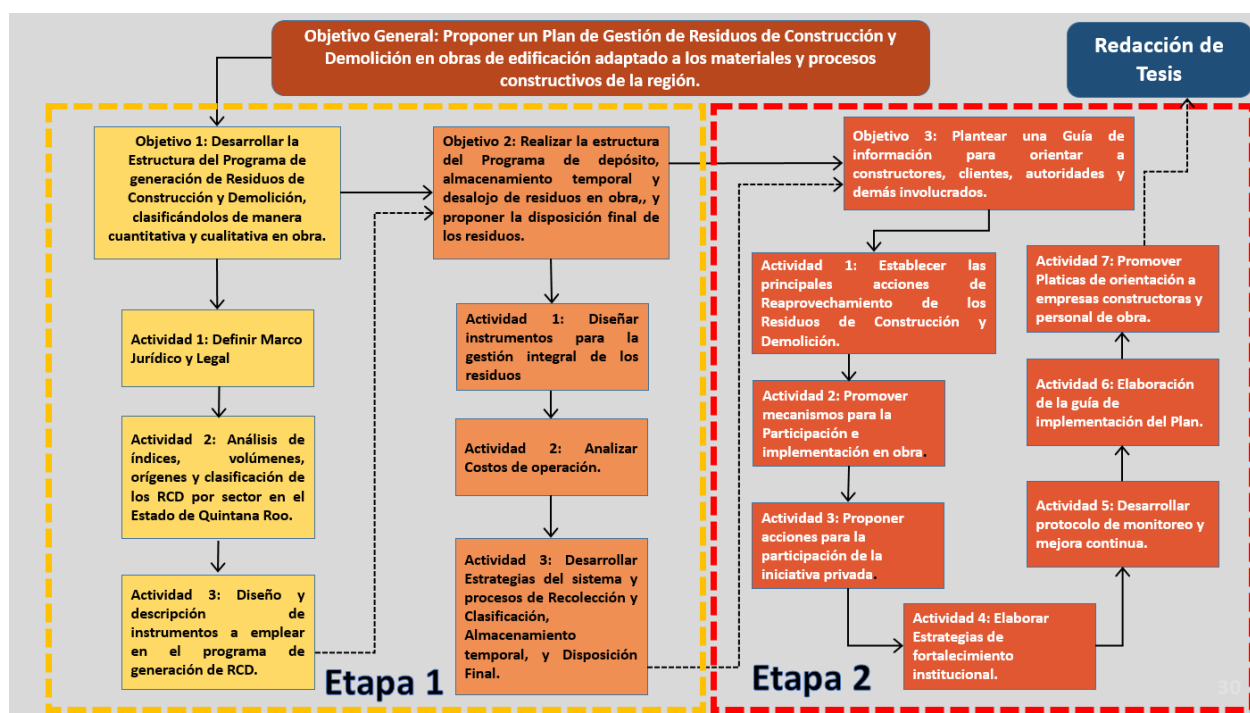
Objetivo General: Proponer un Plan de Gestión de Residuos de Construcción y Demolición en obras de edificación adaptado a los materiales y procesos constructivos de la región.

Redacción de Tesis

Objetivo 1: Desarrollar la Estructura del Programa de generación de Residuos de Construcción y Demolición, clasificándolos de manera cuantitativa y cualitativa en obra.

Actividad 1: Definir Marco Jurídico y Legal

Actividad 2: Análisis de índices, volúmenes, orígenes y clasificación de los RCD por sector en el Estado de Quintana Roo.

Actividad 3: Diseño y descripción de instrumentos a emplear en el programa de generación de RCD.

Objetivo 2: Realizar la estructura del Programa de depósito, almacenamiento temporal y desalojo de residuos en obra,, y proponer la disposición final de los residuos.

Actividad 1: Diseñar instrumentos para la gestión integral de los residuos

Actividad 2: Analizar Costos de operación.

Actividad 3: Desarrollar Estrategias del sistema y procesos de Recolección y Clasificación, Almacenamiento temporal, y Disposición Final.

Etapa 1

Objetivo 3: Plantear una Guía de información para orientar a constructores, clientes, autoridades y demás involucrados.

Actividad 1: Establecer las principales acciones de Reaprovechamiento de los Residuos de Construcción y Demolición.

Actividad 2: Promover mecanismos para la Participación e implementación en obra.

Actividad 3: Proponer acciones para la participación de la iniciativa privada.

Actividad 4: Elaborar Estrategias de fortalecimiento institucional.

Actividad 5: Desarrollar protocolo de monitoreo y mejora continua.

Actividad 6: Elaboración de la guía de implementación del Plan.

Actividad 7: Promover Platicas de orientación a empresas constructoras y personal de obra.

Etapa 2

30